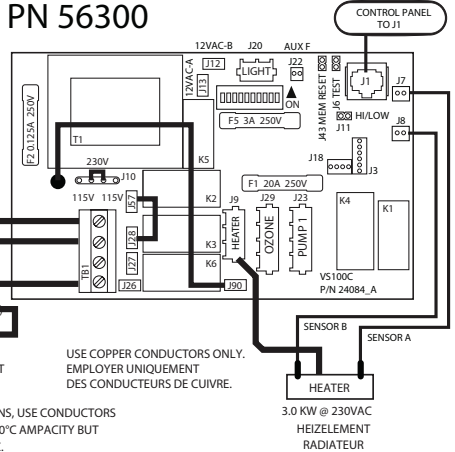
PN 56300

CONTROL PANEL TO J1

12VAC-B J20 AUX F

J12 LIGHT J22

12VAC-A J13

ON

F5 3A 250V

J43 MEM RESET J6 TEST

J1

J7

J11 HI/LOW

J8

F2 0.125A 250V

T1

K5

230V J10

115V 115V

J57

J28

J27

J26

TB1

K2

K3

K6

J9 HEATER

J90

F1 20A 250V

J29 OZONE

J23 PUMP 1

J18

J3

K4

K1

VS100C P/N 24084_A

SENSOR B

SENSOR A

USE COPPER CONDUCTORS ONLY. EMPLOYER UNIQUEMENT DES CONDUCTEURS DE CUIVRE.

HEATER

3.0 KW @ 230VAC
HEIZELEMENT
RADIATEUR

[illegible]T

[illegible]NS, USE CONDUCTORS
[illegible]0°C AMPACITY BUT
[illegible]